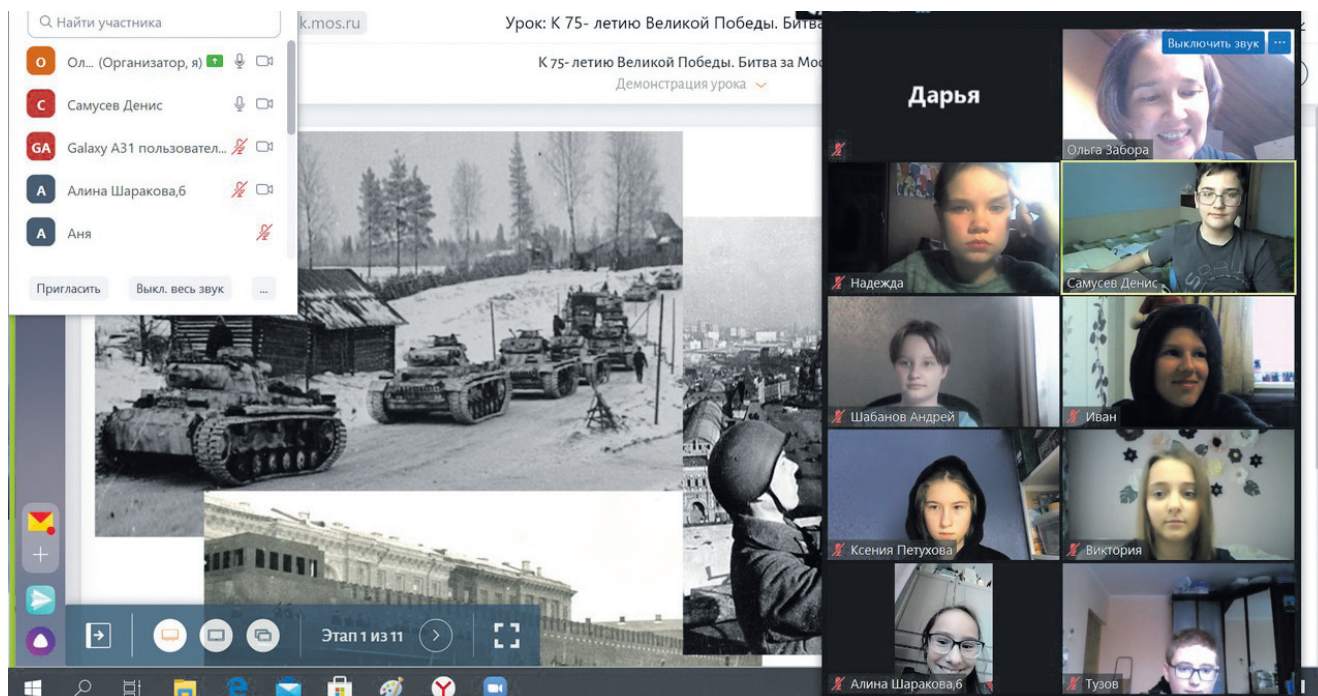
Найти участника

O Ол... (Организатор, я)

С Самусев Денис

GA Galaxy A31 пользовател...

А Алина Шаракова,6

А Аня

Пригласить

Выкл. весь звук

...

k.mos.ru

Урок: К 75- летию Великой Победы. Битва

К 75- летию Великой Победы. Битва за Мос

Демонстрация урока

Этап 1 из 11

Дарья

Выключить звук

Ольга Забора

Надежда

Самусев Денис

Шабанов Андрей

Иван

Ксения Петухова

Виктория

Алина Шаракова,6

Тузов